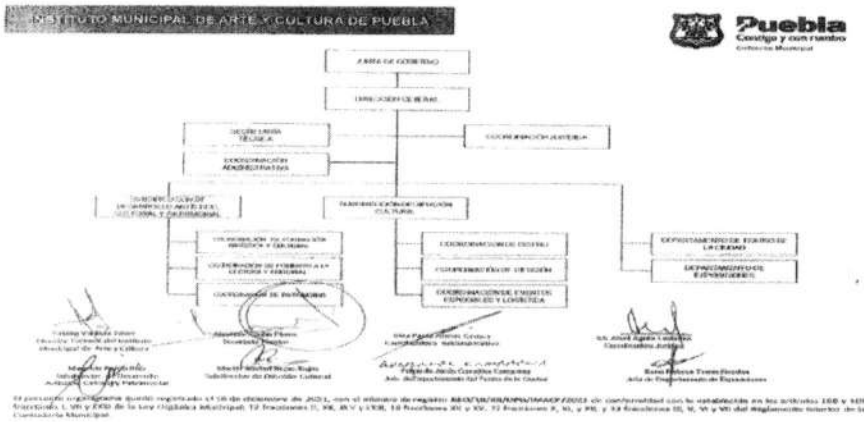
INSTITUTO MUNICIPAL DE ARTE Y CULTURA DE PUEBLA

Puebla
Contigo y con rumbo
Gobierno Municipal

JUNTA DE GOBIERNO

DIRECCIÓN GENERAL

SECRETARÍA TÉCNICA

COORDINACIÓN JURÍDICA

COORDINACIÓN ADMINISTRATIVA

SUBDIRECCIÓN DE DESARROLLO ARTÍSTICO, CULTURAL Y PATRIMONIAL

SUBDIRECCIÓN DE DIFUSIÓN CULTURAL

COORDINACIÓN DE FORMACIÓN ARTÍSTICA Y CULTURAL

COORDINACIÓN DE FOMENTO A LA LECTURA Y EDITORIAL

COORDINACIÓN DE PATRIMONIO

COORDINACIÓN DE DISEÑO

COORDINACIÓN DE DIFUSIÓN

COORDINACIÓN DE EVENTOS ESPECIALES Y LOGÍSTICA

DEPARTAMENTO DE TEATRO DE LA CIUDAD

DEPARTAMENTO DE EXPOSICIONES

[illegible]
Directora General del Instituto Municipal de Arte y Cultura

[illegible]
Subdirector de Desarrollo Artístico, Cultural y Patrimonial

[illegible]
Secretario Técnico

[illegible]
Subdirector de Difusión Cultural

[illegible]
Coordinadora Administrativa

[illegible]
Jefe del Departamento del Teatro de la Ciudad

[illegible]
Coordinador Jurídico

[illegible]
Jefa de Departamento de Exposiciones

El presente organigrama queda registrado el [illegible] de diciembre de 2021, con el número de registro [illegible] de conformidad con lo establecido en los artículos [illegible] fracciones I, VII y XXII de la Ley Orgánica Municipal; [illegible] del Reglamento Interior de la Contraloría Municipal.